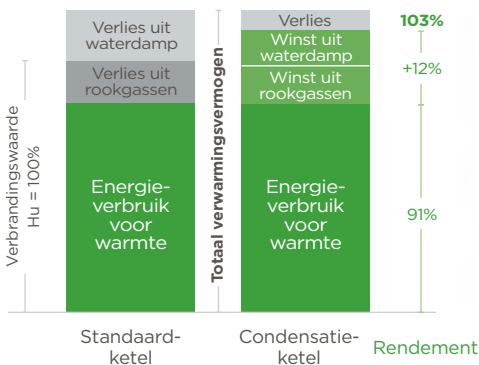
Verbrandingswaarde
Hu = 100%

Verlies uit waterdamp

Verlies uit rookgassen

Energieverbruik voor warmte

Totaal verwarmingsvermogen

Verlies

Winst uit waterdamp

Winst uit rookgassen

Energieverbruik voor warmte

103%

+12%

91%

Standaardketel

Condensatieketel

Rendement